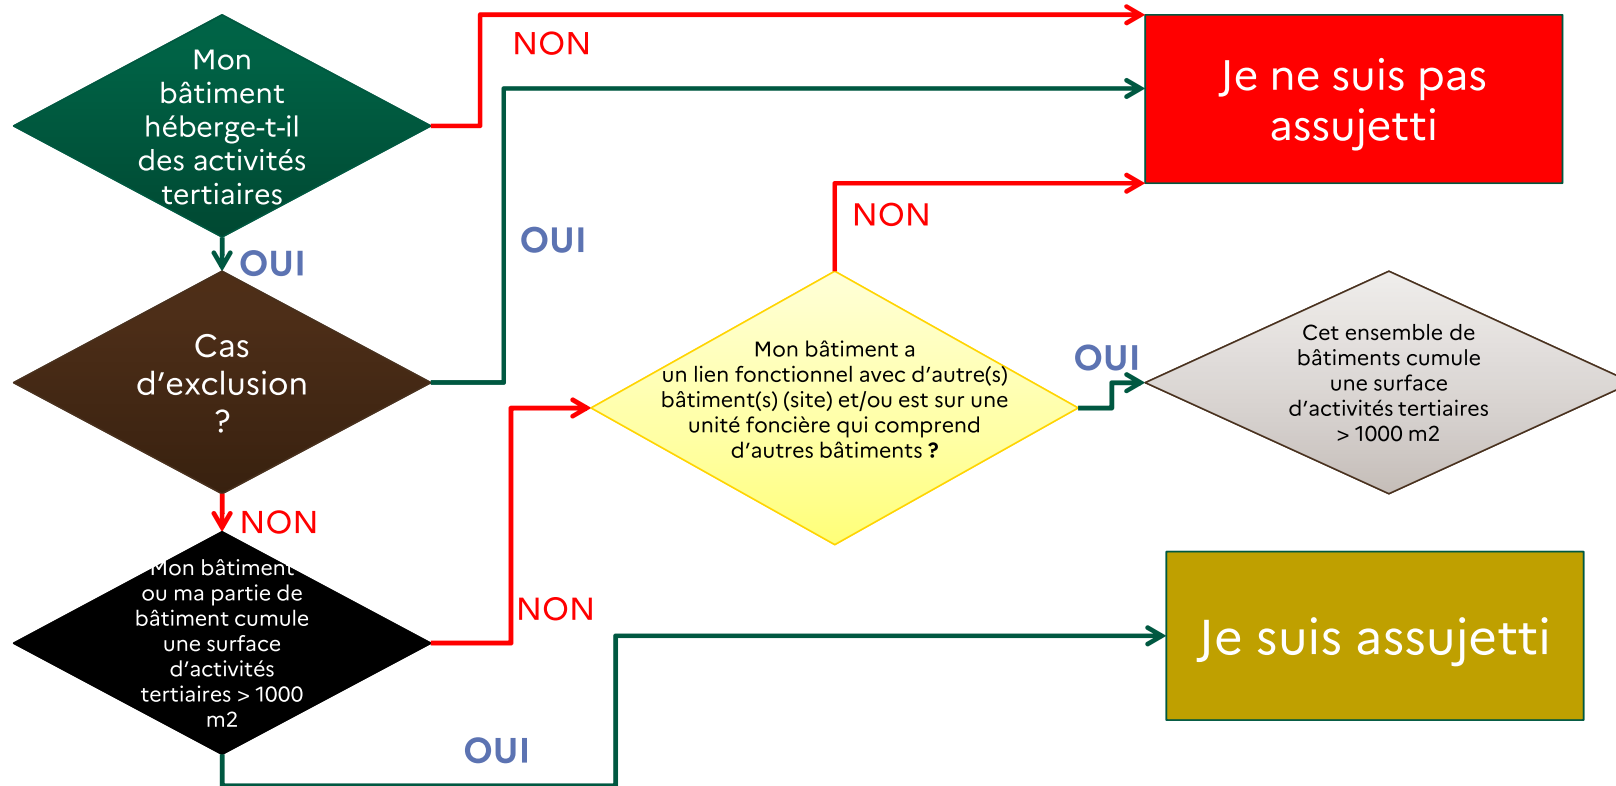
Mon bâtiment héberge-t-il des activités tertiaires

NON

Je ne suis pas assujetti

OUI

OUI

Cas d’exclusion ?

NON

Mon bâtiment a un lien fonctionnel avec d’autre(s) bâtiment(s) (site) et/ou est sur une unité foncière qui comprend d’autres bâtiments ?

OUI

Cet ensemble de bâtiments cumule une surface d’activités tertiaires > 1000 m2

NON

Mon bâtiment ou ma partie de bâtiment cumule une surface d’activités tertiaires > 1000 m2

NON

Je suis assujetti

OUI